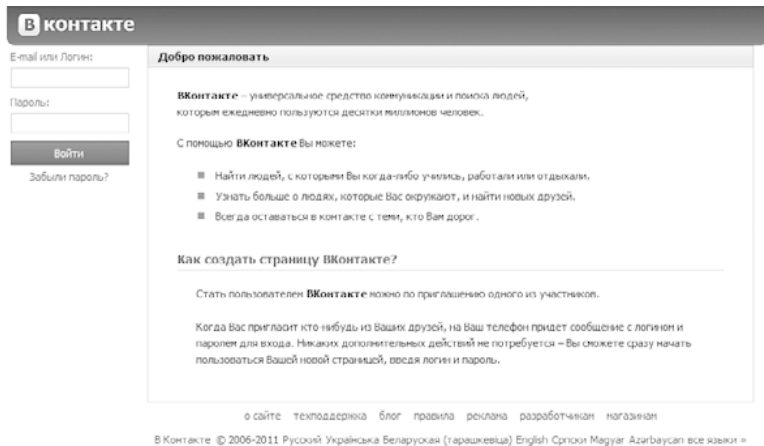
В контакте

E-mail или Логин:

Пароль:

Войти

Забыли пароль?

Добро пожаловать

ВКонтакте – универсальное средство коммуникации и поиска людей, которым ежедневно пользуются десятки миллионов человек.

С помощью ВКонтакте Вы можете:

Найти людей, с которыми Вы когда-либо учились, работали или отдыхали.

Узнать больше о людях, которые Вас окружают, и найти новых друзей.

Всегда оставаться в контакте с теми, кто Вам дорог.

Как создать страницу ВКонтакте?

Стать пользователем ВКонтакте можно по приглашению одного из участников.

Когда Вас пригласит кто-нибудь из Ваших друзей, на Ваш телефон придет сообщение с логином и паролем для входа. Никаких дополнительных действий не потребуется – Вы сможете сразу начать пользоваться Вашей новой страницей, введя логин и пароль.

о сайте техподдержка блог правила реклама разработчикам магазинам

В Контакте © 2006-2011 Русский Українська Беларуская (тарашкевіца) English Српски Magyar Azərbaycan все языки »